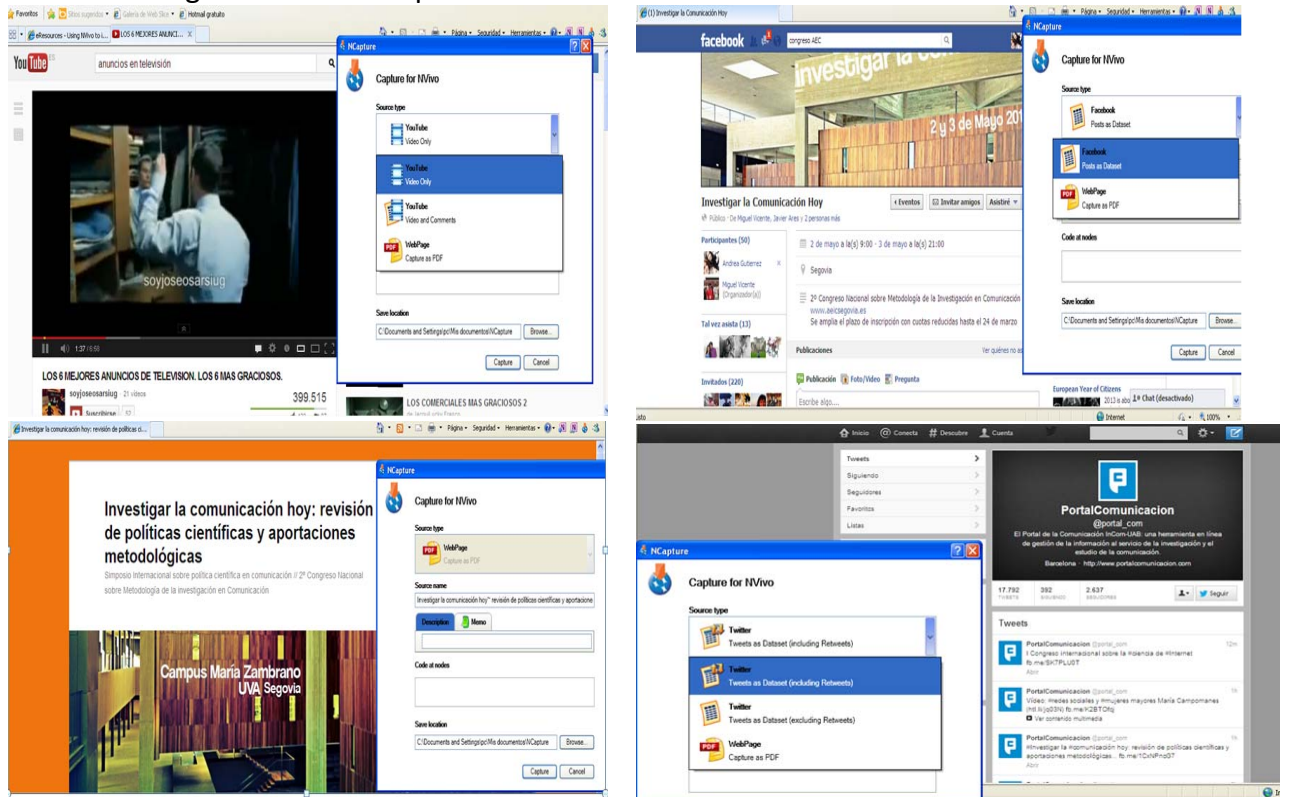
Favoritos | Sitios sugeridos | Galería de Web Slice | Hotmail gratuito
eResources - Using NVivo to i... | LOS 6 MEJORES ANUNCI...
YouTube
anuncios en televisión
soyjoseosarsiug
1:37 / 5:58
LOS 6 MEJORES ANUNCIOS DE TELEVISION. LOS 6 MAS GRACIOSOS.
soyjoseosarsiug · 21 videos
Suscribirse 12
399.515
LOS COMERCIALES MAS GRACIOSOS 2

NCapture
Capture for NVivo
Source type
YouTube
Video Only
YouTube
Video Only
YouTube
Video and Comments
WebPage
Capture as PDF
Save location
C:\Documents and Settings\pc\Mis documentos\NCapture
Browse...
Capture
Cancel

(1) Investigar la Comunicación Hoy
facebook
congreso AEC
Investigar la co...
2 y 3 de Mayo 201
Investigar la Comunicación Hoy
Público · De Miguel Vicente, Javier Ares y 2 personas más
Eventos | Invitar amigos | Asistiré
Participantes (50)
Andrea Gutierrez
Miguel Vicente (Organizador(a))
2 de mayo a la(s) 9:00 - 3 de mayo a la(s) 21:00
Segovia
2º Congreso Nacional sobre Metodología de la Investigación en Comunicación
www.aeicsegovia.es
Se amplía el plazo de inscripción con cuotas reducidas hasta el 24 de marzo
Tal vez asista (13)
Publicaciones
Ver quiénes no as
Invitados (220)
Publicación | Foto/Video | Pregunta
Escribe algo...
European Year of Citizens
2013 is abo
Chat (desactivado)
Internet
100%

NCapture
Capture for NVivo
Source type
Facebook
Posts as Dataset
Facebook
Posts as Dataset
WebPage
Capture as PDF
Code at nodes
Save location
C:\Documents and Settings\pc\Mis documentos\NCapture
Browse...
Capture
Cancel

Investigar la comunicación hoy: revisión de políticas ci...
Investigar la comunicación hoy: revisión de políticas científicas y aportaciones metodológicas
Simposio Internacional sobre política científica en comunicación // 2º Congreso Nacional sobre Metodología de la investigación en Comunicación
Campus María Zambrano
UVA Segovia

NCapture
Capture for NVivo
Source type
WebPage
Capture as PDF
Source name
Investigar la comunicación hoy": revisión de políticas científicas y aportacione
Description | Memo
Code at nodes
Save location
C:\Documents and Settings\pc\Mis documentos\NCapture
Browse...
Capture
Cancel

Inicio | Conecta | # Descubre | Cuenta
Tweets
Siguiendo
Seguidores
Favoritos
Listas
PortalComunicacion
@portal_com
El Portal de la Comunicación InCom-UAB: una herramienta en línea de gestión de la información al servicio de la investigación y el estudio de la comunicación.
Barcelona · http://www.portalcomunicacion.com
17.792 TWEETS | 392 SIGUIENDO | 2.637 SEGUIDORES
Seguir
Tweets
PortalComunicacion @portal_com
I Congreso internacional sobre la #ciencia de #internet fb.me/SKTPLUST
Abrir
PortalComunicacion @portal_com
Vídeo: #redes sociales y #mujeres mayores María Campomanes (#rt lk.jq03N) fb.me/K2BTOfq
Ver contenido multimedia
PortalComunicacion @portal_com
#Investigar la #comunicación hoy: revisión de políticas científicas y aportaciones metodológicas... fb.me/1CxNPno37
Abrir

NCapture
Capture for NVivo
Source type
Twitter
Tweets as Dataset (including Retweets)
Twitter
Tweets as Dataset (including Retweets)
Twitter
Tweets as Dataset (excluding Retweets)
WebPage
Capture as PDF